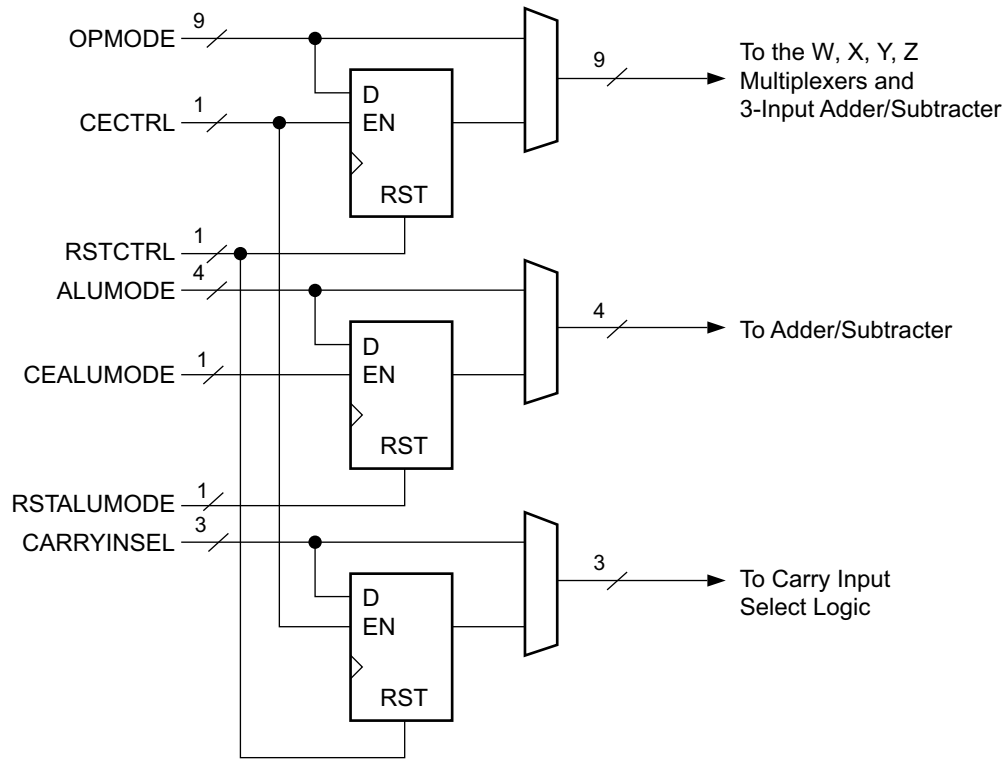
OPMODE 9

D
EN
RST

9
To the W, X, Y, Z Multiplexers and 3-Input Adder/Subtracter

CECTRL 1

RSTCTRL 1
ALUMODE 4

D
EN
RST

4
To Adder/Subtracter

CEALUMODE 1

RSTALUMODE 1
CARRYINSEL 3

D
EN
RST

3
To Carry Input Select Logic